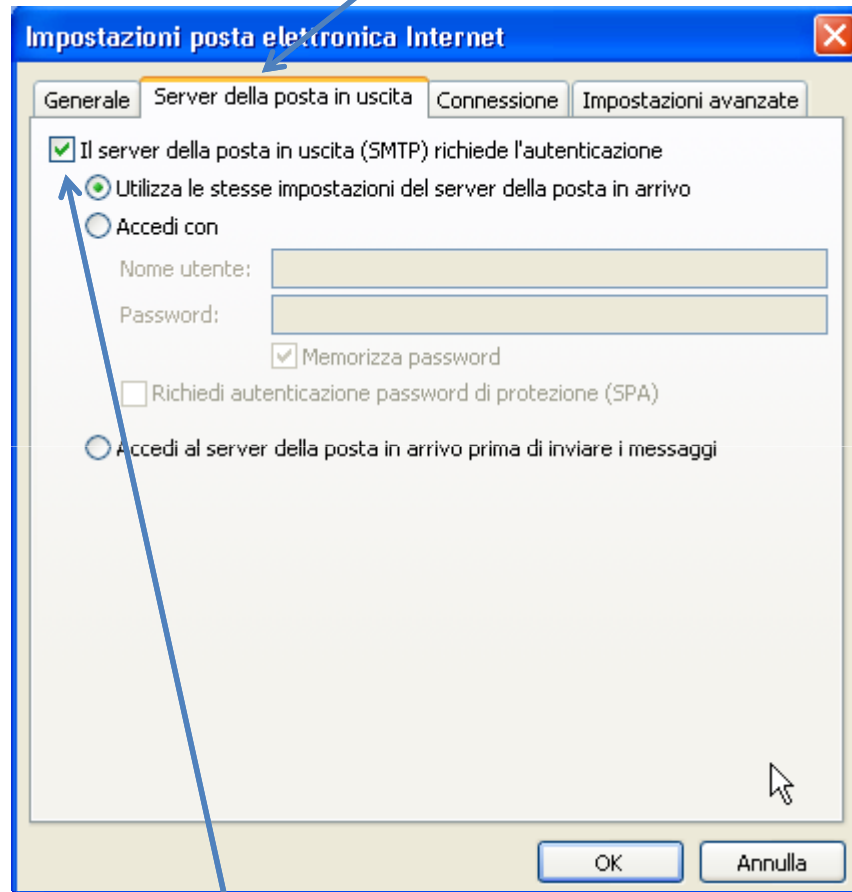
Impostazioni posta elettronica Internet

Generale | Server della posta in uscita | Connessione | Impostazioni avanzate

Il server della posta in uscita (SMTP) richiede l'autenticazione

Utilizza le stesse impostazioni del server della posta in arrivo

Accedi con

Nome utente:

Password:

Memorizza password

Richiedi autenticazione password di protezione (SPA)

Accedi al server della posta in arrivo prima di inviare i messaggi

OK

Annulla